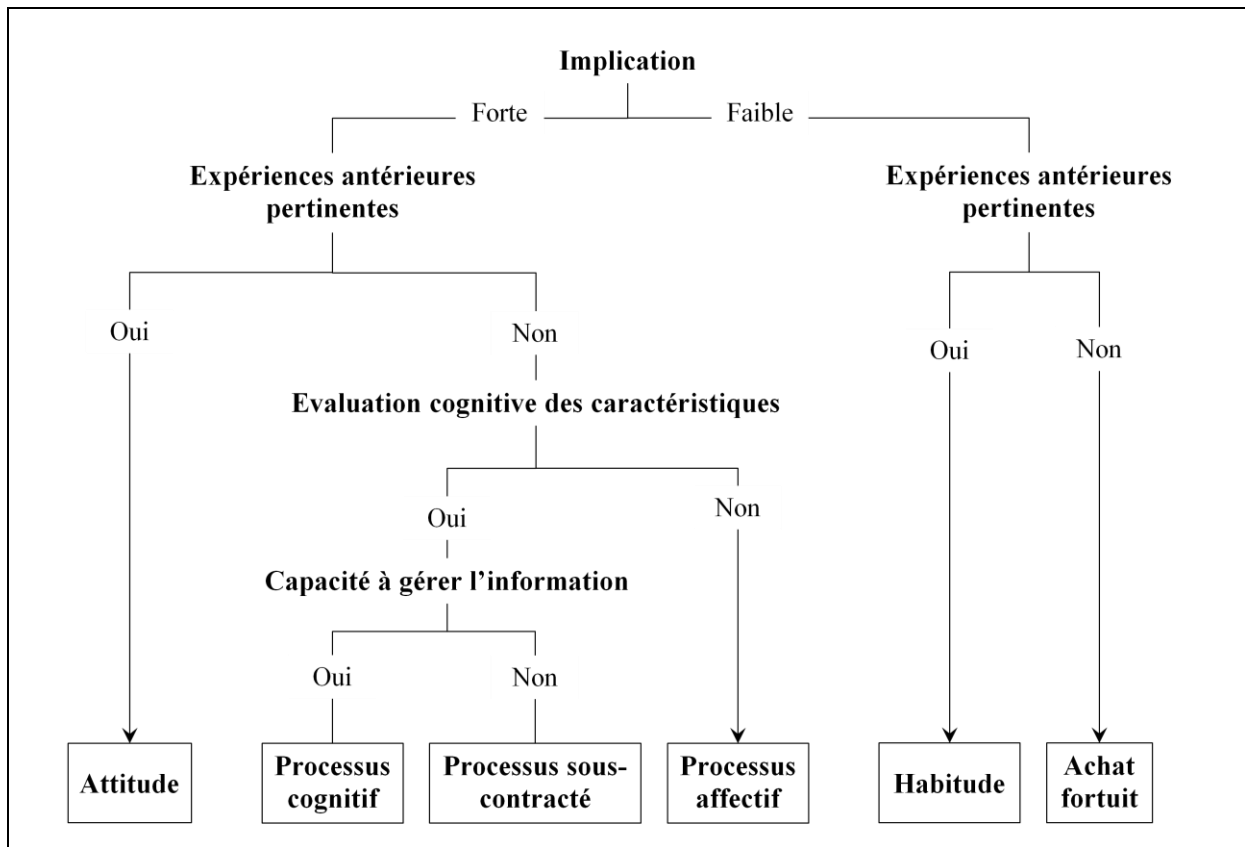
Implication

Forte

Faible

Expériences antérieures pertinentes

Expériences antérieures pertinentes

Oui

Non

Evaluation cognitive des caractéristiques

Oui

Non

Capacité à gérer l'information

Oui

Non

Oui

Non

Attitude

Processus cognitif

Processus sous-contracté

Processus affectif

Habitude

Achat fortuit